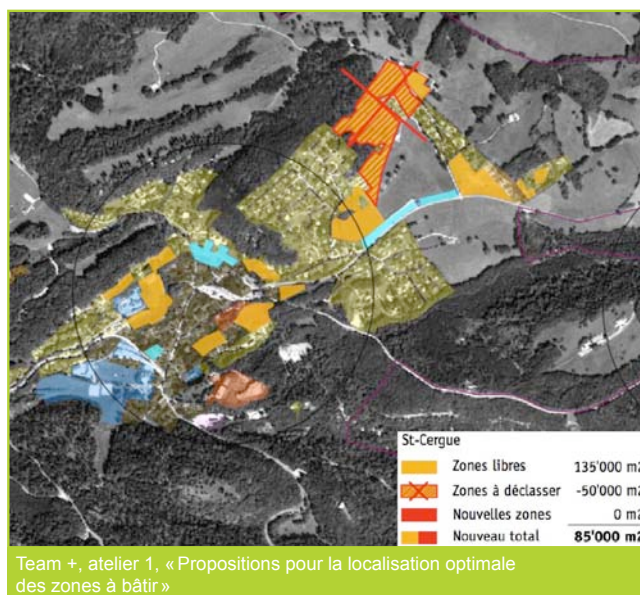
St-Cergue

| | |
|---|---|
| Zones libres | 135'000 m2 |
| Zones à déclasser | -50'000 m2 |
| Nouvelles zones | 0 m2 |
| Nouveau total | **85'000 m2** |

Team +, atelier 1, « Propositions pour la localisation optimale des zones à bâtir »